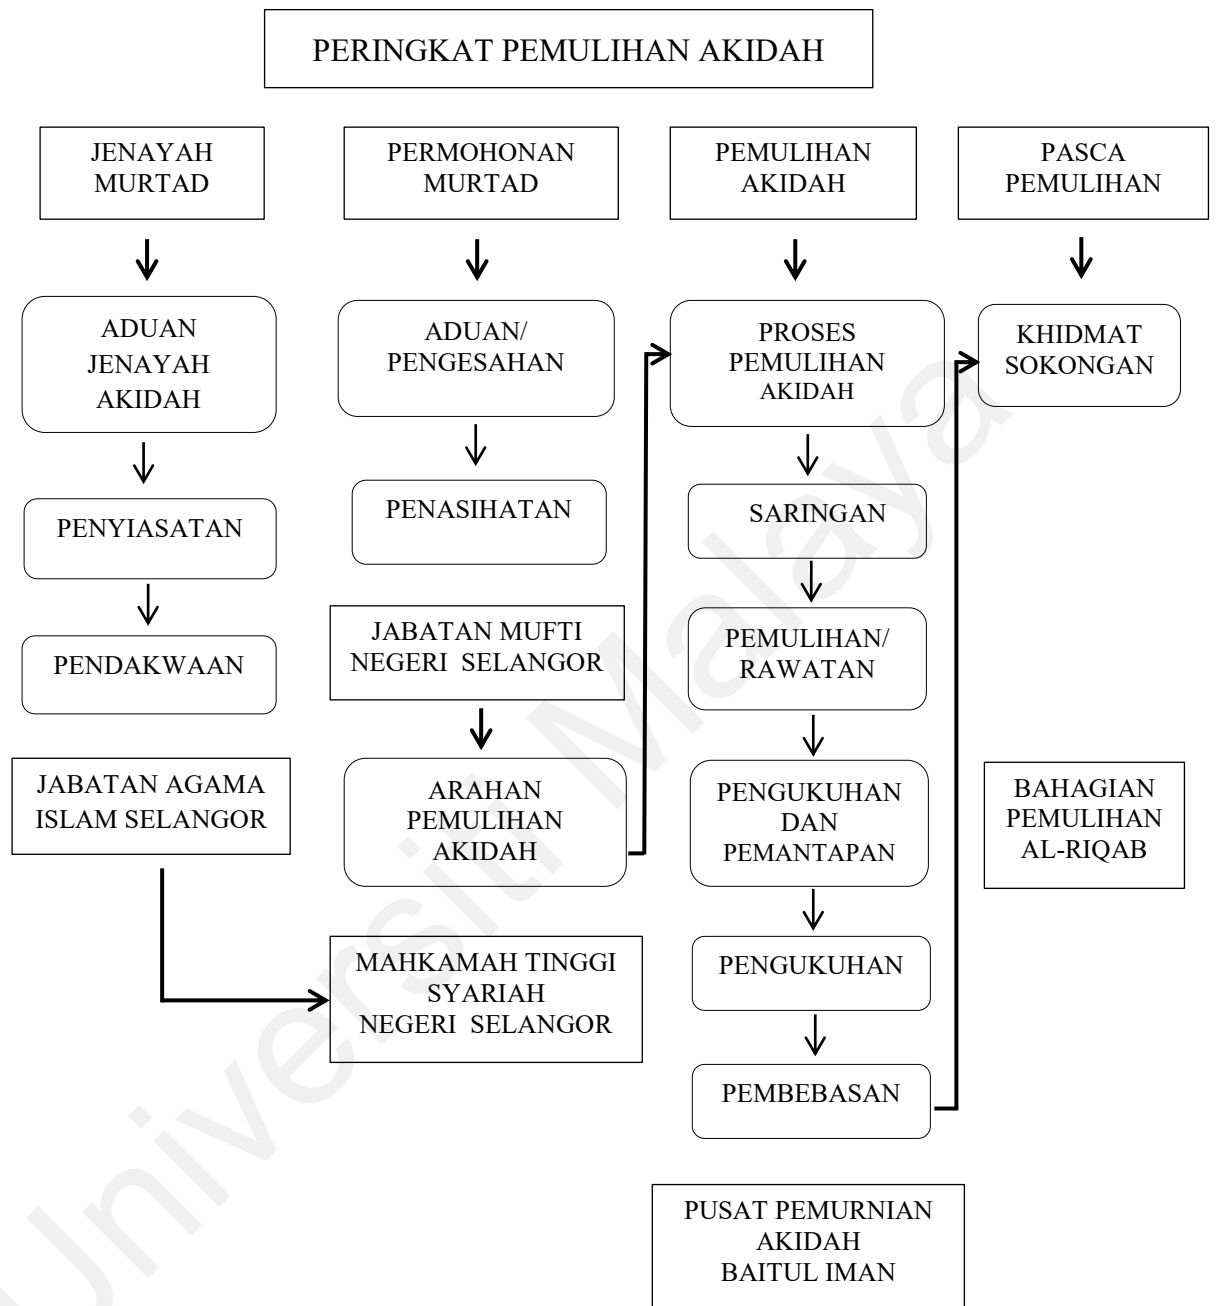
PERINGKAT PEMULIHAN AKIDAH

JENAYAH MURTAD

ADUAN JENAYAH AKIDAH

PENYIASATAN

PENDAKWAAN

JABATAN AGAMA ISLAM SELANGOR

PERMOHONAN MURTAD

ADUAN/ PENGESAHAN

PENASIHATAN

JABATAN MUFTI NEGERI SELANGOR

ARAHAN PEMULIHAN AKIDAH

MAHKAMAH TINGGI SYARIAH NEGERI SELANGOR

PEMULIHAN AKIDAH

PROSES PEMULIHAN AKIDAH

SARINGAN

PEMULIHAN/ RAWATAN

PENGUKUHAN DAN PEMANTAPAN

PENGUKUHAN

PEMBEBASAN

PUSAT PEMURNIAN AKIDAH BAITUL IMAN

PASCA PEMULIHAN

KHIDMAT SOKONGAN

BAHAGIAN PEMULIHAN AL-RIQAB

Universiti Malaya